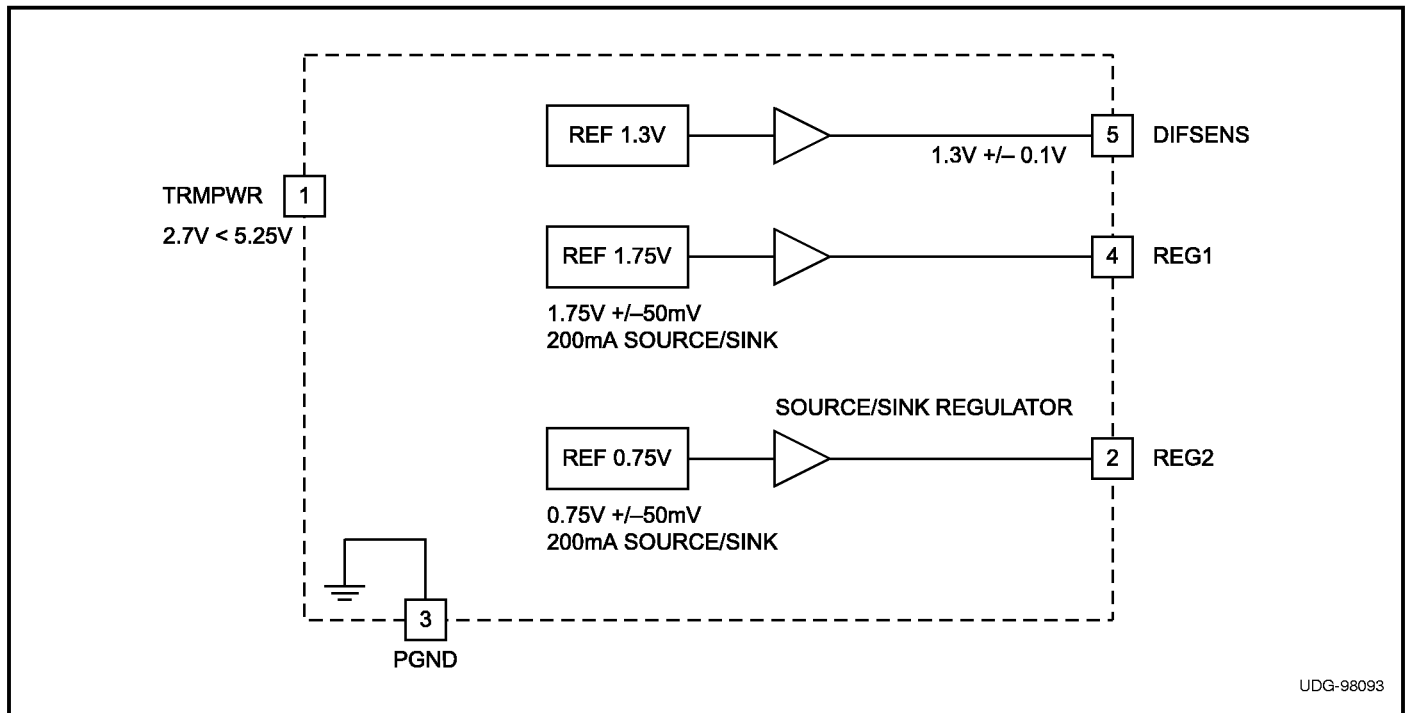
REF 1.3V

5 DIFSENS

1.3V +/– 0.1V

TRMPWR 1

2.7V < 5.25V

REF 1.75V

4 REG1

1.75V +/–50mV
200mA SOURCE/SINK

SOURCE/SINK REGULATOR

REF 0.75V

2 REG2

0.75V +/–50mV
200mA SOURCE/SINK

3
PGND

UDG-98093